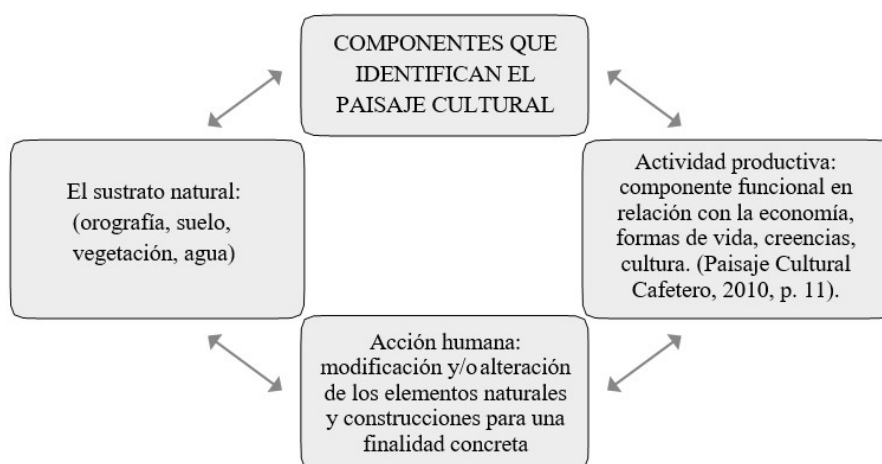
COMPONENTES QUE IDENTIFICAN EL PAISAJE CULTURAL

El sustrato natural: (orografía, suelo, vegetación, agua)

Actividad productiva: componente funcional en relación con la economía, formas de vida, creencias, cultura. (Paisaje Cultural Cafetero, 2010, p. 11).

Acción humana: modificación y/o alteración de los elementos naturales y construcciones para una finalidad concreta